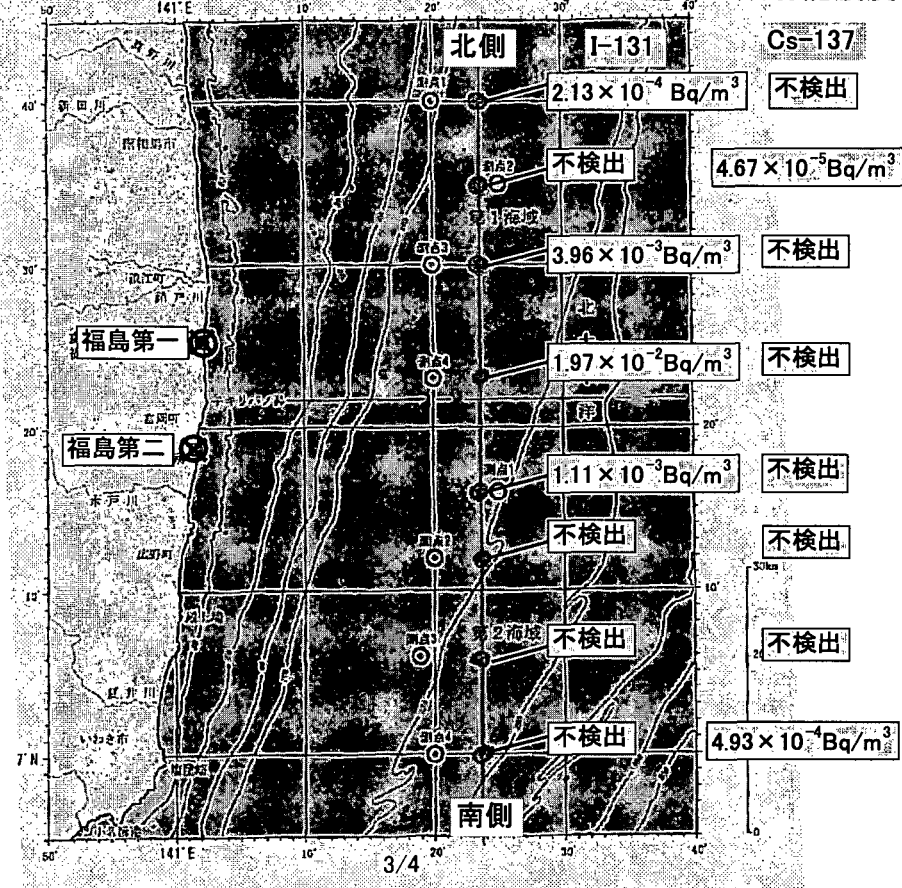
50'
141°E
10'
20'
30'
40'

北側
I-131
Cs-137

夏井川
新田川
南相馬市
測点1
$2.13\times10^{-4}$ Bq/m$^3$
不検出

測点2
不検出
$4.67\times10^{-5}$Bq/m$^3$
第1海域
40'

測点3
$3.96\times10^{-3}$Bq/m$^3$
不検出
30'
浪江町
請戸川

福島第一
北
測点4
$1.97\times10^{-2}$Bq/m$^3$
不検出
富岡町
洋

20'
福島第二
木戸川
測点1
$1.11\times10^{-3}$Bq/m$^3$
不検出
20'

広野町
測点1
不検出
不検出

30km
10'
10'
測点3
第2海域
不検出
不検出
鮫川
いわき市

7'N
測点4
不検出
$4.93\times10^{-4}$Bq/m$^3$
南側

50'
141°E
10'
3/4
20'
30'
40'